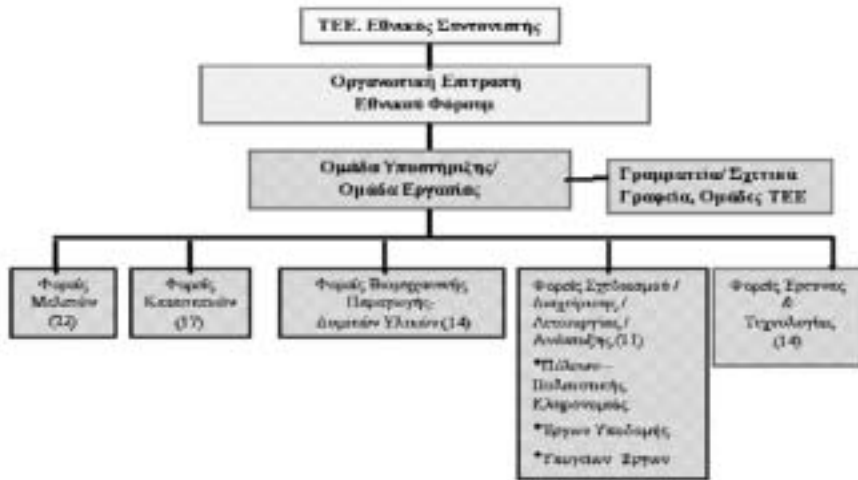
ΤΕΕ. Εθνικός Συντονιστής

Οργανωτική Επιτροπή
Εθνικού Φόρουμ

Ομάδα Υποστήριξης/
Ομάδα Εργασίας

Γραμματεία/ Σχετικά
Γραφεία, Ομάδες ΤΕΕ

Φορείς
Μελετών
(22)

Φορείς
Κατασκευών
(17)

Φορείς Βιομηχανικής
Παραγωγής
Δομικών Υλικών (14)

Φορείς Σχεδιασμού /
Διαχείρισης /
Λειτουργίας /
Ανάπτυξης (51)
*Πόλεων – Πολεοδομίας, Κληρονομιάς
*Έργων Υποδομής
*Γαιογειών Έργων

Φορείς Έρευνας
&
Τεχνολογίας
(14)